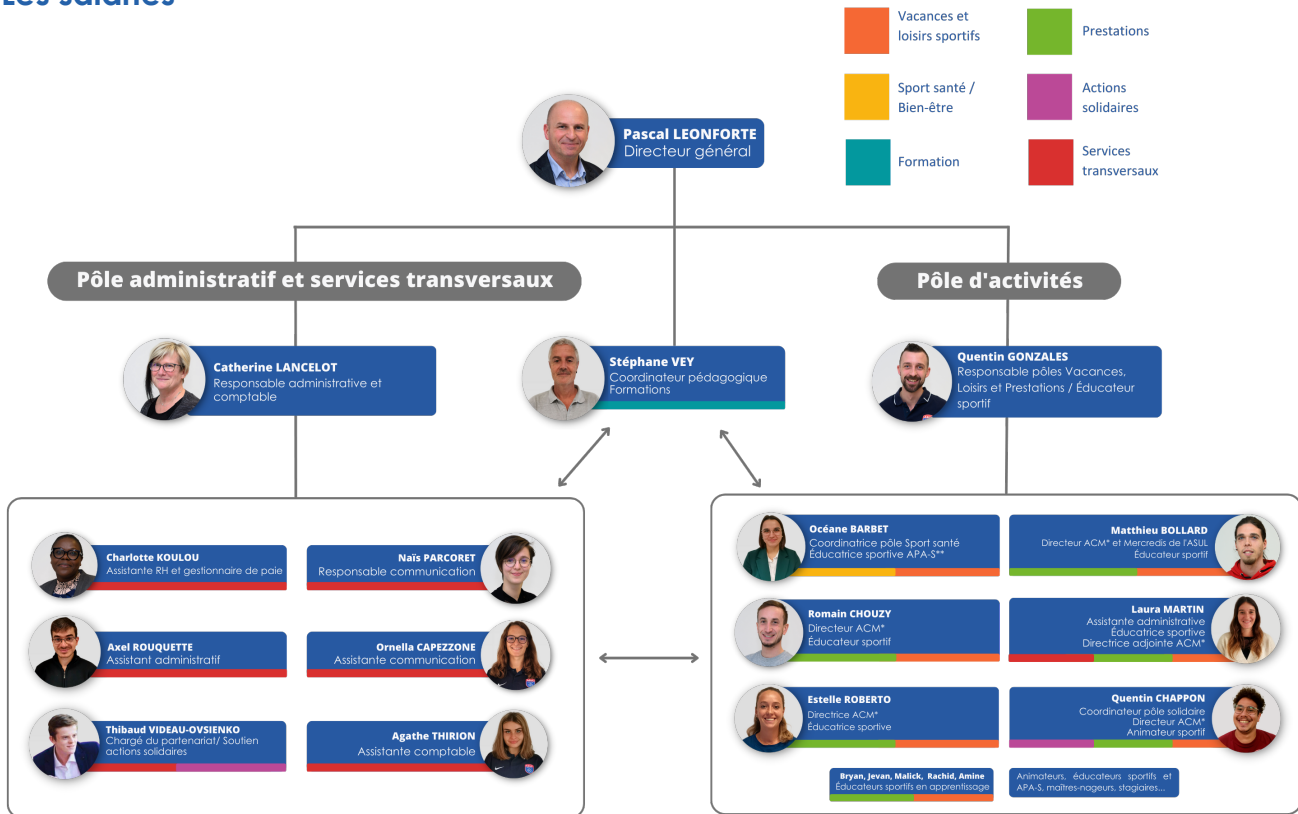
Les salariés

Vacances et loisirs sportifs

Prestations

Sport santé / Bien-être

Actions solidaires

Formation

Services transversaux

Pascal LEONFORTE
Directeur général

Pôle administratif et services transversaux

Pôle d'activités

Catherine LANCELOT
Responsable administrative et comptable

Stéphane VEY
Coordinateur pédagogique Formations

Quentin GONZALES
Responsable pôles Vacances, Loisirs et Prestations / Éducateur sportif

Charlotte KOULOU
Assistante RH et gestionnaire de paie

Naïs PARCORET
Responsable communication

Axel ROUQUETTE
Assistant administratif

Ornella CAPEZZONE
Assistante communication

Thibaud VIDEAU-OVSIENKO
Chargé du partenariat/ Soutien actions solidaires

Agathe THIRION
Assistante comptable

Océane BARBET
Coordinatrice pôle Sport santé
Éducatrice sportive APA-S**

Matthieu BOLLARD
Directeur ACM* et Mercredis de l'ASUL
Éducateur sportif

Romain CHOUZY
Directeur ACM*
Éducateur sportif

Laura MARTIN
Assistante administrative
Éducatrice sportive
Directrice adjointe ACM*

Estelle ROBERTO
Directrice ACM*
Éducatrice sportive

Quentin CHAPPON
Coordinateur pôle solidaire
Directeur ACM*
Animateur sportif

Bryan, Jevan, Malick, Rachid, Amine
Éducateurs sportifs en apprentissage

Animateurs, éducateurs sportifs et APA-S, maîtres-nageurs, stagiaires...